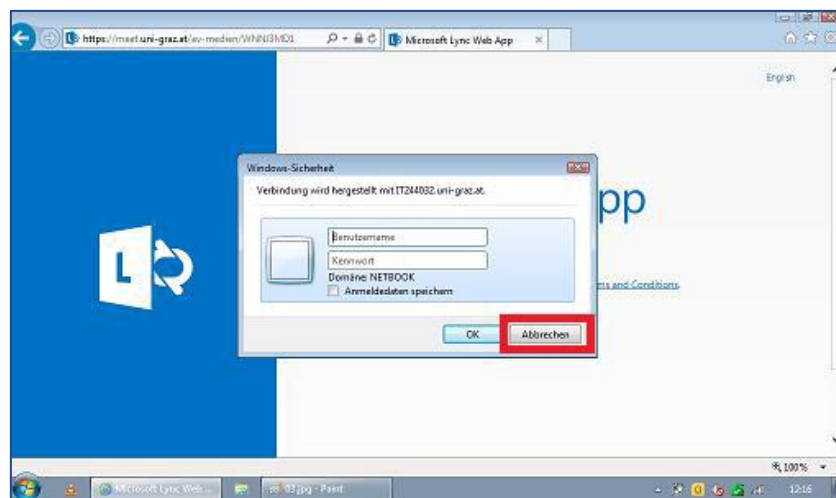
https://meet.uni-graz.at/av-medien/WNNI3MD1

Microsoft Lync Web App

English

Windows-Sicherheit

Verbindung wird hergestellt mit IT244032.uni-graz.at.

Benutzername

Kennwort

Domäne: NETBOOK

Anmeldedaten speichern

OK

Abbrechen

pp

ms and Conditions.

100%

Microsoft Lync Web ...

03.jpg - Paint

12:16